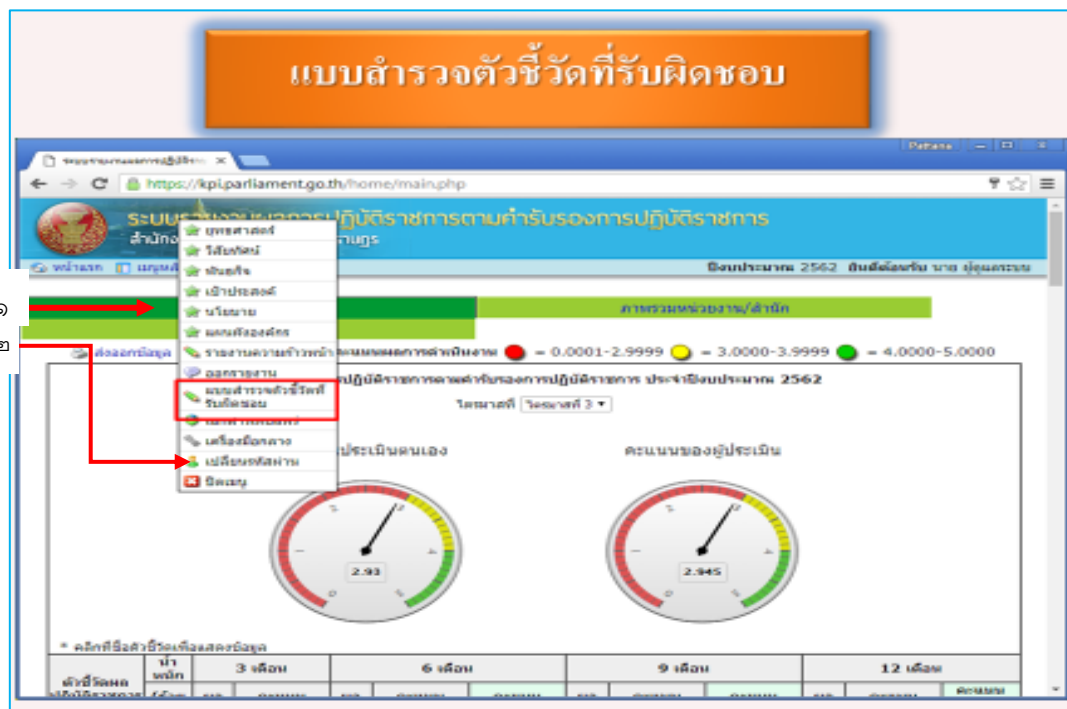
แบบสำรวจตัวชี้วัดที่รับผิดชอบ

Pathana

https://kpi.parliament.go.th/home/main.php

ระบบ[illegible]ปฏิบัติราชการตามคำรับรองการปฏิบัติราชการ

สำนัก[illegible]ราษฎร

หน้าแรก เมนู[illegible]

ปีงบประมาณ 2562 ยินดีต้อนรับ นาย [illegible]

ยุทธศาสตร์
วิสัยทัศน์
พันธกิจ
เป้าประสงค์
นโยบาย
แผนที่องค์กร
รายงานความก้าวหน้า
ออกรายงาน
แบบสำรวจตัวชี้วัดที่รับผิดชอบ
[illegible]
เครื่องมือกลาง
เปลี่ยนรหัสผ่าน
ปิดเมนู

๑

๒

ภาพรวมหน่วยงาน/สำนัก

ส่งออกข้อมูล

คะแนนผลการดำเนินงาน = 0.0001-2.9999 = 3.0000-3.9999 = 4.0000-5.0000

ปฏิบัติราชการตามคำรับรองการปฏิบัติราชการ ประจำปีงบประมาณ 2562

ไตรมาสที่ ไตรมาสที่ 3

ประเมินตนเอง

คะแนนของผู้ประเมิน

2.93

2.945

* คลิกที่ชื่อตัวชี้วัดเพื่อแสดงข้อมูล

| ตัวชี้วัดผลปฏิบัติราชการ | น้ำหนัก | 3 เดือน | 6 เดือน | 9 เดือน | 12 เดือน |
|---|---|---|---|---|---|